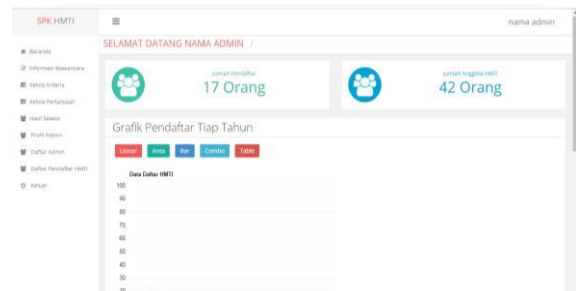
SPK HMTI

nama admin

Beranda
Informasi Wawancara
Kelola Kriteria
Kelola Pertanyaan
Hasil Seleksi
Profil Admin
Daftar Admin
Daftar Pendaftar HMTI
Keluar

SELAMAT DATANG NAMA ADMIN /

Jumlah Pendaftar
17 Orang

Jumlah Anggota HMTI
42 Orang

Grafik Pendaftar Tiap Tahun

Linear Area Bar Combo Table

Data Daftar HMTI
100
90
80
70
60
50
40
30
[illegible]